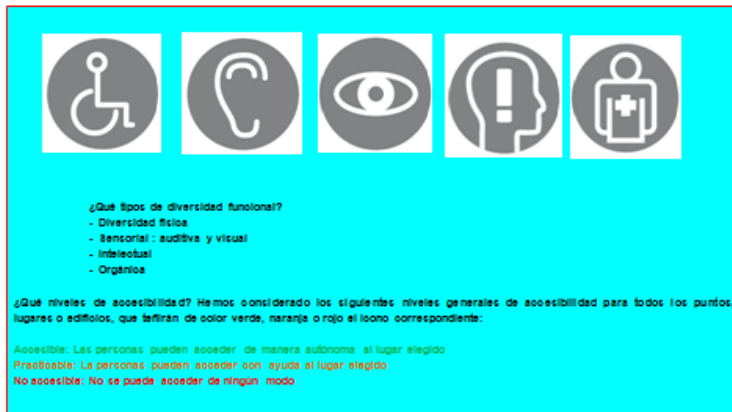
¿Qué tipos de diversidad funcional?
- Diversidad física
- Sensorial : auditiva y visual
- Intelectual
- Orgánica

¿Qué niveles de accesibilidad? Hemos considerado los siguientes niveles generales de accesibilidad para todos los puntos, lugares o edificios, que teñirán de color verde, naranja o rojo el icono correspondiente:

Accesible: Las personas pueden acceder de manera autónoma al lugar elegido
Practicable: La personas pueden acceder con ayuda al lugar elegido
No accesible: No se puede acceder de ningún modo